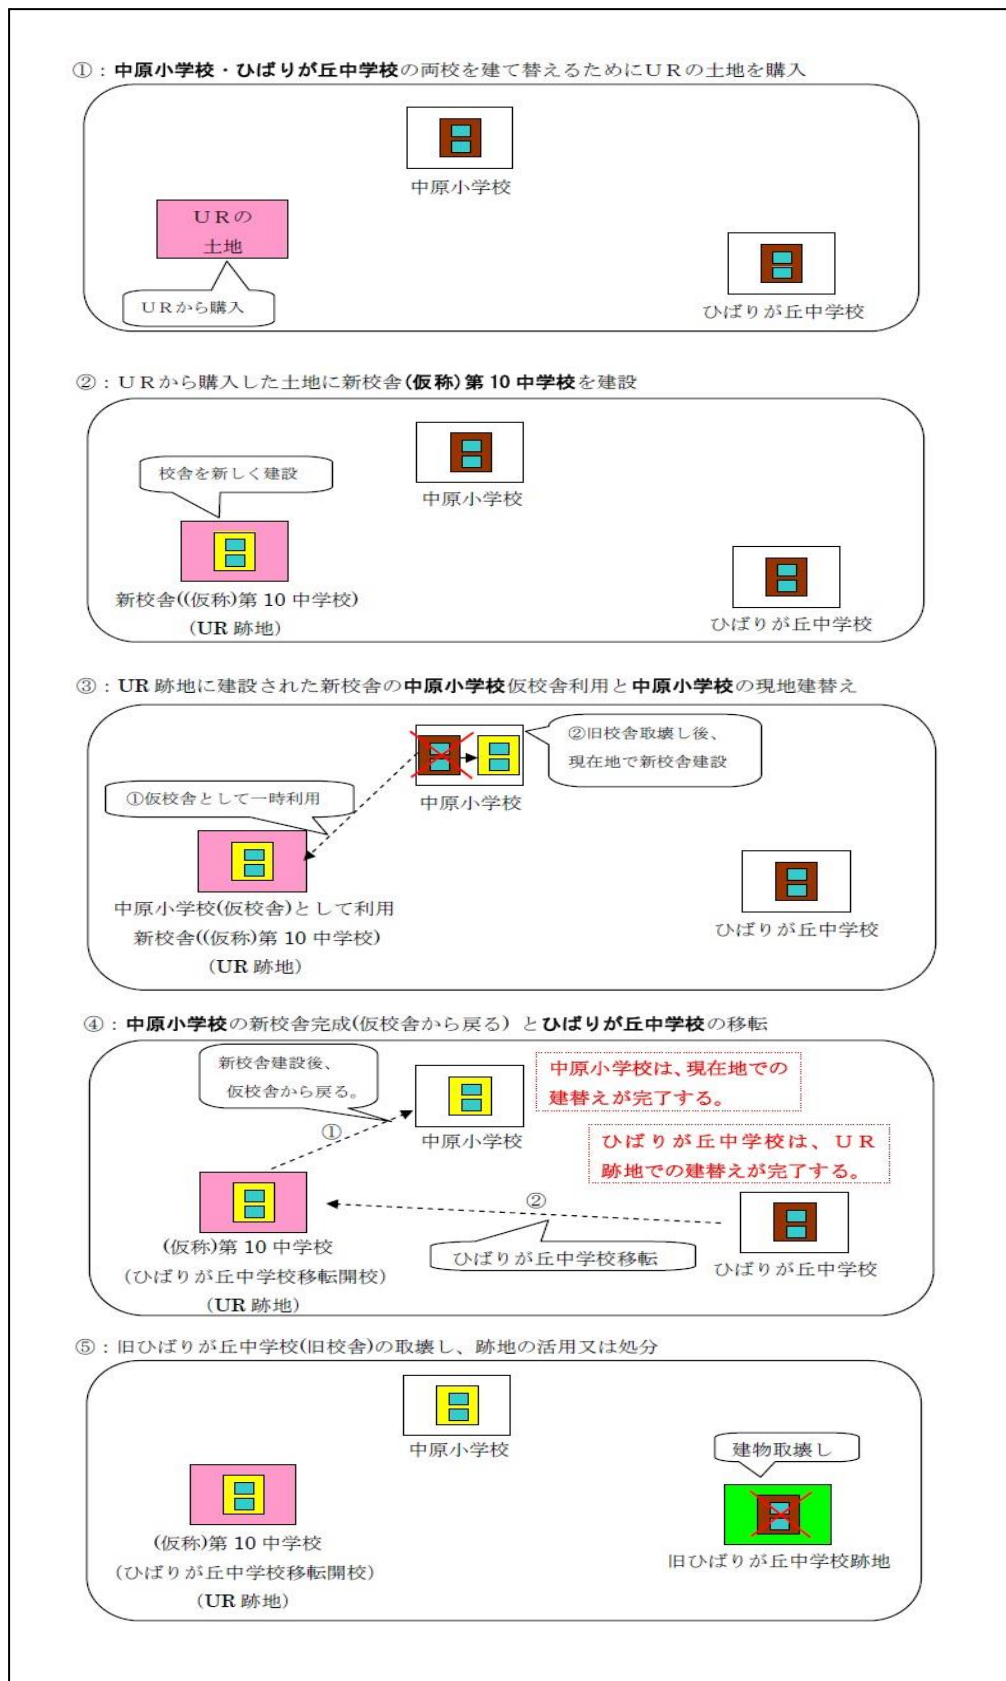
①：中原小学校・ひばりが丘中学校の両校を建て替えるためにＵＲの土地を購入

中原小学校

ＵＲの土地

ＵＲから購入

ひばりが丘中学校

②：ＵＲから購入した土地に新校舎(仮称)第 10 中学校を建設

校舎を新しく建設

中原小学校

新校舎((仮称)第 10 中学校)
(UR 跡地)

ひばりが丘中学校

③：UR 跡地に建設された新校舎の中原小学校仮校舎利用と中原小学校の現地建替え

②旧校舎取壊し後、
現在地で新校舎建設

①仮校舎として一時利用

中原小学校

中原小学校(仮校舎)として利用
新校舎((仮称)第 10 中学校)
(UR 跡地)

ひばりが丘中学校

④：中原小学校の新校舎完成(仮校舎から戻る) とひばりが丘中学校の移転

新校舎建設後、
仮校舎から戻る。

中原小学校は、現在地での建替えが完了する。

①

中原小学校

ひばりが丘中学校は、ＵＲ跡地での建替えが完了する。

②

(仮称)第 10 中学校
(ひばりが丘中学校移転開校)
(UR 跡地)

ひばりが丘中学校移転

ひばりが丘中学校

⑤：旧ひばりが丘中学校(旧校舎)の取壊し、跡地の活用又は処分

中原小学校

建物取壊し

(仮称)第 10 中学校
(ひばりが丘中学校移転開校)
(UR 跡地)

旧ひばりが丘中学校跡地